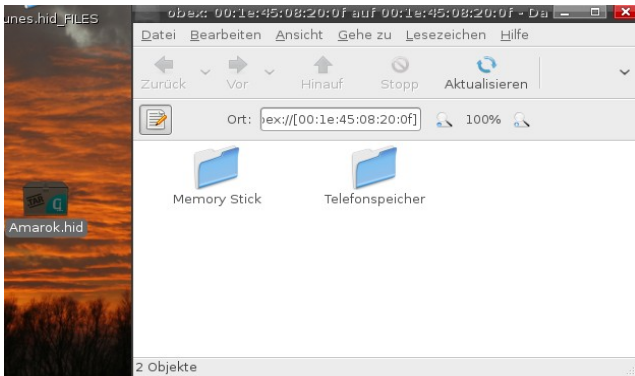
unes.hid_FILES

Amarok.hid

obex: 00:1e:45:08:20:0f auf 00:1e:45:08:20:0f - Da

Datei Bearbeiten Ansicht Gehe zu Lesezeichen Hilfe

Zurück Vor Hinauf Stopp Aktualisieren

Ort: ex://[00:1e:45:08:20:0f] 100%

Memory Stick

Telefonspeicher

2 Objekte